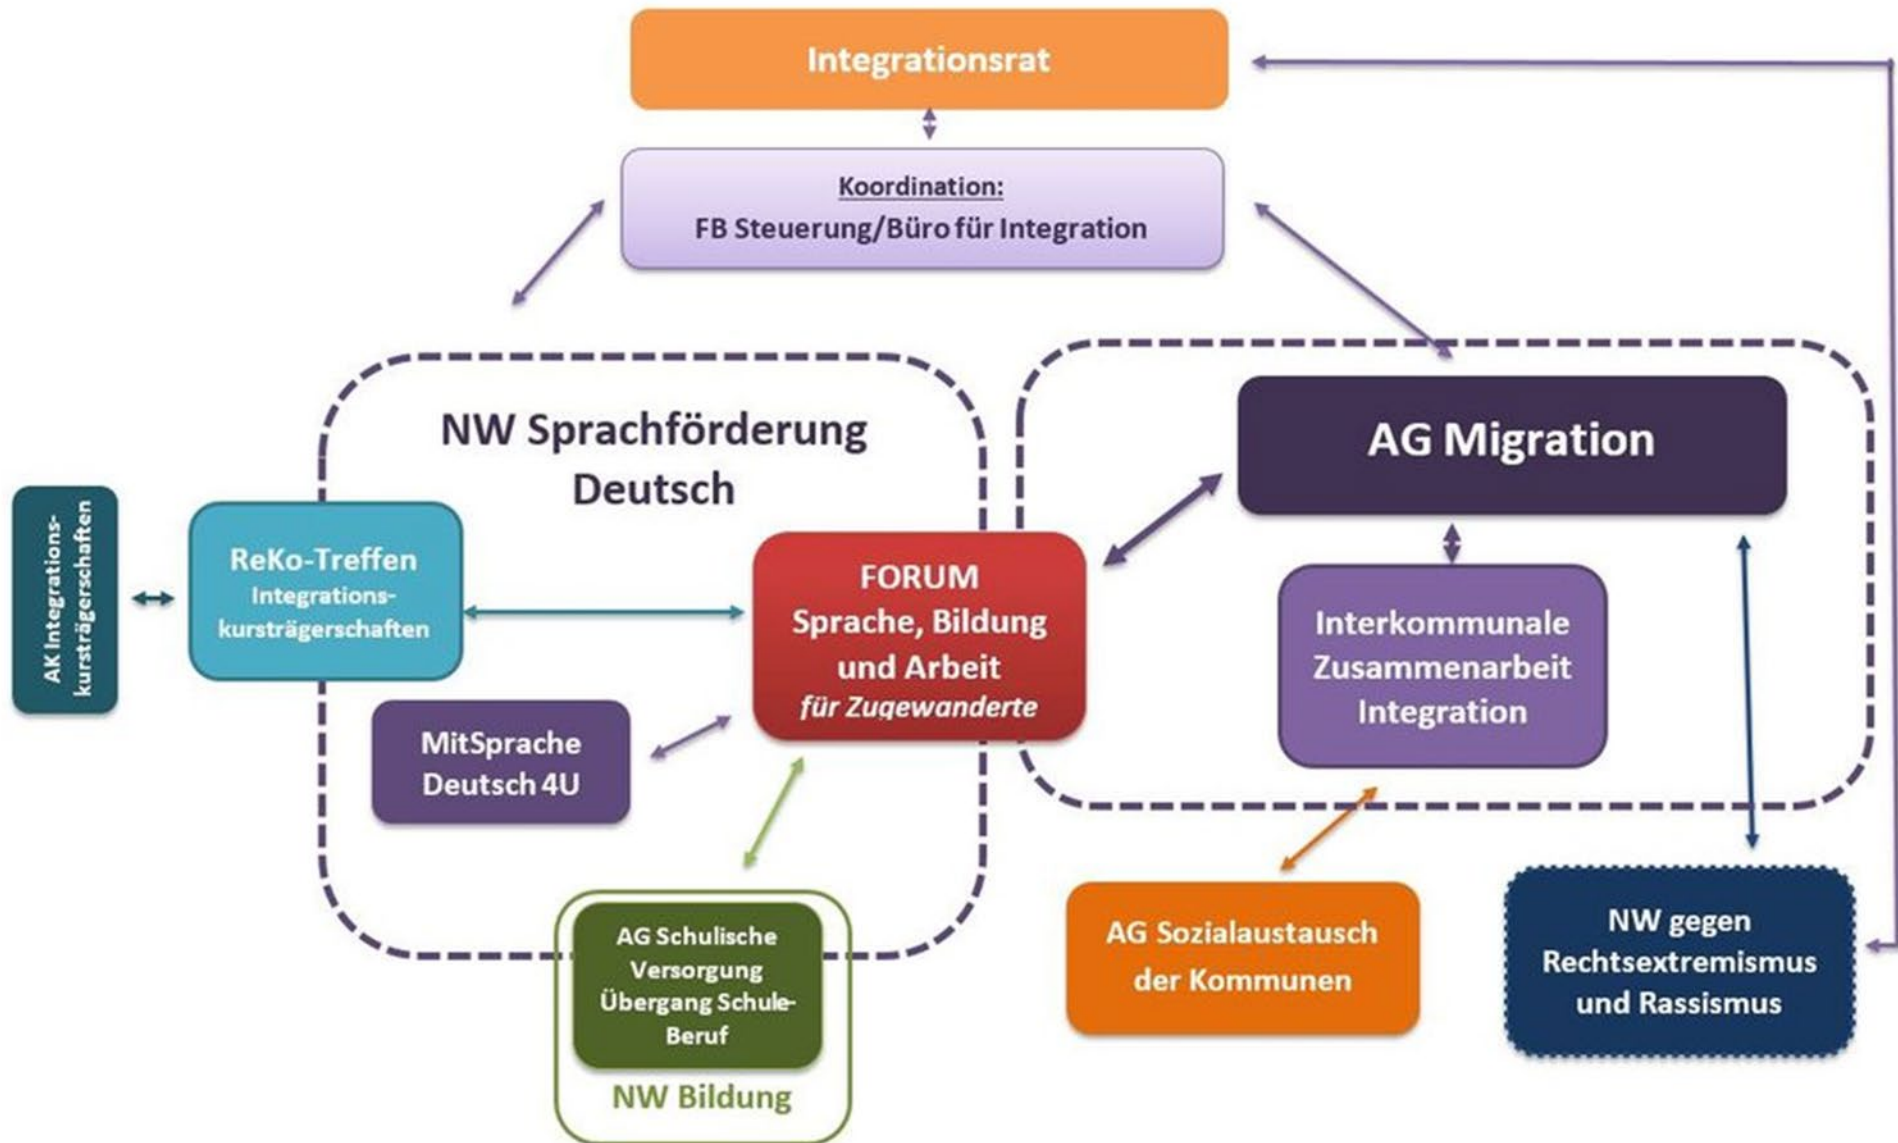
Integrationsrat

Koordination:
FB Steuerung/Büro für Integration

NW Sprachförderung Deutsch

AG Migration

AK Integrationskursträgerschaften

ReKo-Treffen
Integrationskursträgerschaften

FORUM
Sprache, Bildung und Arbeit
*für Zugewanderte*

Interkommunale Zusammenarbeit Integration

MitSprache Deutsch 4U

AG Schulische Versorgung Übergang Schule-Beruf

NW Bildung

AG Sozialaustausch der Kommunen

NW gegen Rechtsextremismus und Rassismus